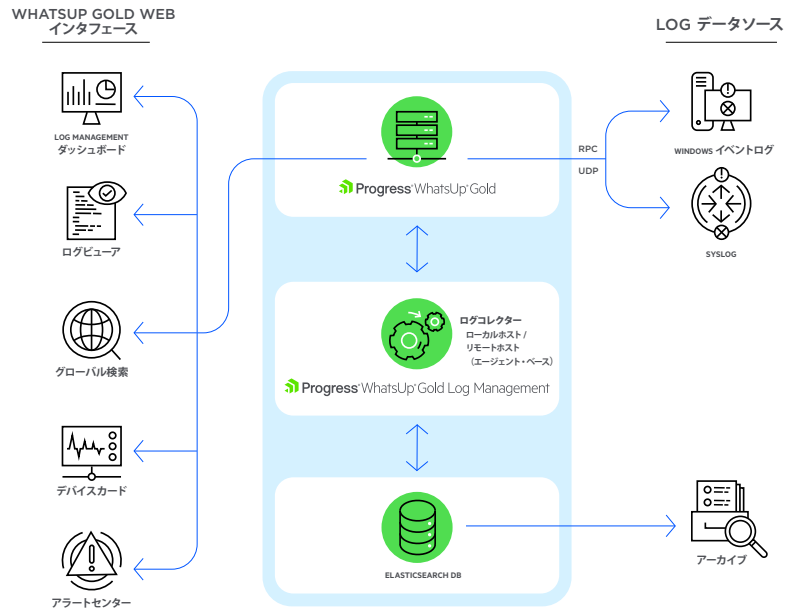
WHATSUP GOLD WEB
インタフェース

LOG データソース

LOG MANAGEMENT
ダッシュボード

ログビューア

グローバル検索

デバイスカード

アラートセンター

Progress WhatsUp Gold

ログコレクター
ローカルホスト /
リモートホスト
（エージェント・ベース）

Progress WhatsUp Gold Log Management

ELASTICSEARCH DB

RPC

UDP

WINDOWS イベントログ

SYSLOG

アーカイブ